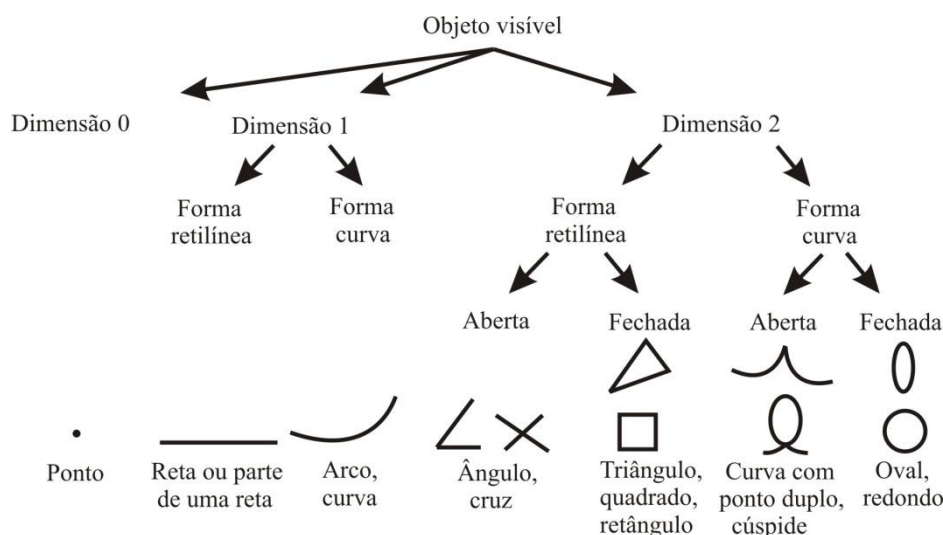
Objeto visível

Dimensão 0

Dimensão 1

Dimensão 2

Forma retilínea

Forma curva

Forma retilínea

Forma curva

Aberta

Fechada

Aberta

Fechada

Ponto

Reta ou parte de uma reta

Arco, curva

Ângulo, cruz

Triângulo, quadrado, retângulo

Curva com ponto duplo, cúspide

Oval, redondo